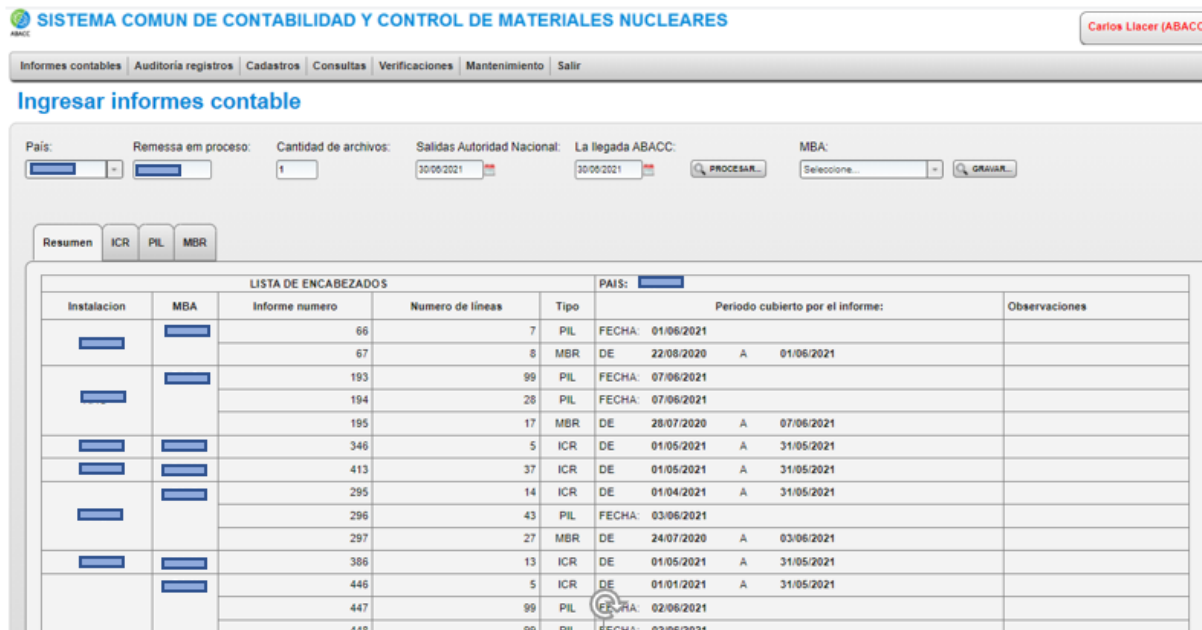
ABACC SISTEMA COMUN DE CONTABILIDAD Y CONTROL DE MATERIALES NUCLEARES

Carlos Llacer (ABACC

Informes contables | Auditoría registros | Cadastros | Consultas | Verificaciones | Mantenimiento | Salir

Ingresar informes contable

País: Remessa em proceso: Cantidad de archivos: 1 Salidas Autoridad Nacional: 30/06/2021 La llegada ABACC: 30/06/2021 PROCESAR... MBA: Seleccione... GRAVAR...

Resumen | ICR | PIL | MBR

| LISTA DE ENCABEZADOS | | | | | PAIS: | |
|---|---|---|---|---|---|---|
| Instalacion | MBA | Informe numero | Numero de líneas | Tipo | Periodo cubierto por el informe: | Observaciones |
| | | 66 | 7 | PIL | FECHA: 01/06/2021 | |
| | | 67 | 8 | MBR | DE 22/08/2020 A 01/06/2021 | |
| | | 193 | 99 | PIL | FECHA: 07/06/2021 | |
| | | 194 | 28 | PIL | FECHA: 07/06/2021 | |
| | | 195 | 17 | MBR | DE 28/07/2020 A 07/06/2021 | |
| | | 346 | 5 | ICR | DE 01/05/2021 A 31/05/2021 | |
| | | 413 | 37 | ICR | DE 01/05/2021 A 31/05/2021 | |
| | | 295 | 14 | ICR | DE 01/04/2021 A 31/05/2021 | |
| | | 296 | 43 | PIL | FECHA: 03/06/2021 | |
| | | 297 | 27 | MBR | DE 24/07/2020 A 03/06/2021 | |
| | | 386 | 13 | ICR | DE 01/05/2021 A 31/05/2021 | |
| | | 446 | 5 | ICR | DE 01/01/2021 A 31/05/2021 | |
| | | 447 | 99 | PIL | FECHA: 02/06/2021 | |
| | | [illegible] | 99 | PIL | FECHA: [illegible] | |